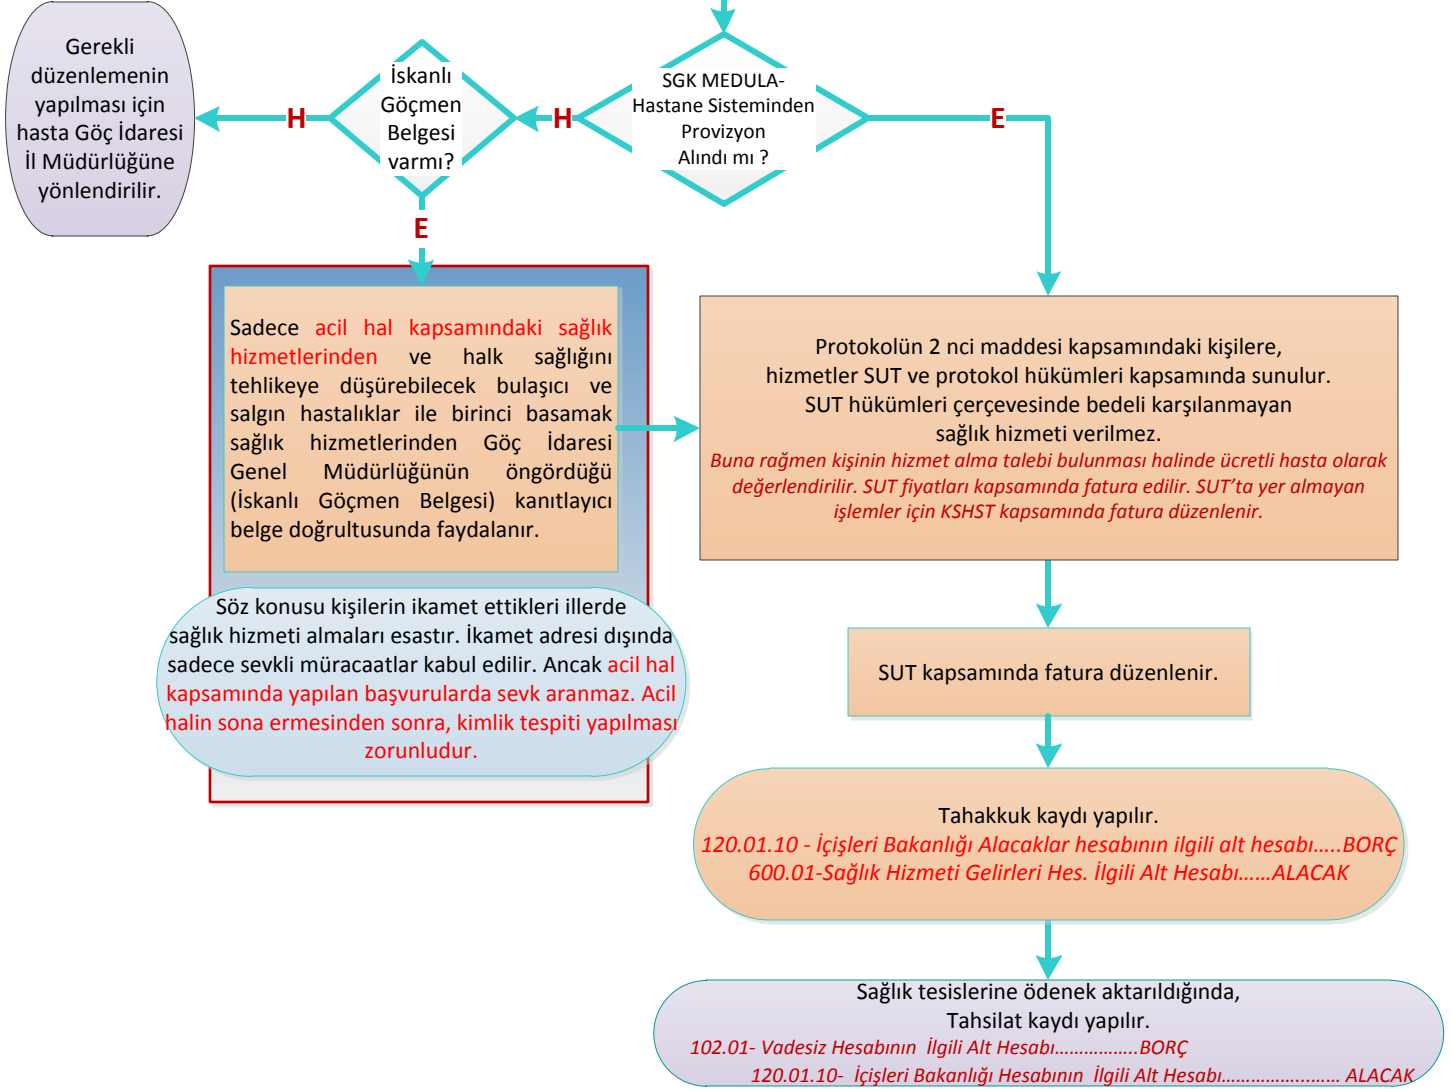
Gerekli düzenlemenin yapılması için hasta Göç İdaresi İl Müdürlüğüne yönlendirilir.

H

İskanlı Göçmen Belgesi varmı?

H

SGK MEDULA-Hastane Sisteminden Provizyon Alındı mı ?

E

E

Sadece acil hal kapsamındaki sağlık hizmetlerinden ve halk sağlığını tehlikeye düşürebilecek bulaşıcı ve salgın hastalıklar ile birinci basamak sağlık hizmetlerinden Göç İdaresi Genel Müdürlüğünün öngördüğü (İskanlı Göçmen Belgesi) kanıtlayıcı belge doğrultusunda faydalanır.

Protokolün 2 nci maddesi kapsamındaki kişilere, hizmetler SUT ve protokol hükümleri kapsamında sunulur. SUT hükümleri çerçevesinde bedeli karşılanmayan sağlık hizmeti verilmez.
Buna rağmen kişinin hizmet alma talebi bulunması halinde ücretli hasta olarak değerlendirilir. SUT fiyatları kapsamında fatura edilir. SUT'ta yer almayan işlemler için KSHST kapsamında fatura düzenlenir.

Söz konusu kişilerin ikamet ettikleri illerde sağlık hizmeti almaları esastır. İkamet adresi dışında sadece sevkli müracaatlar kabul edilir. Ancak acil hal kapsamında yapılan başvurularda sevk aranmaz. Acil halin sona ermesinden sonra, kimlik tespiti yapılması zorunludur.

SUT kapsamında fatura düzenlenir.

Tahakkuk kaydı yapılır.
120.01.10 - İçişleri Bakanlığı Alacaklar hesabının ilgili alt hesabı…..BORÇ
600.01-Sağlık Hizmeti Gelirleri Hes. İlgili Alt Hesabı……ALACAK

Sağlık tesislerine ödenek aktarıldığında, Tahsilat kaydı yapılır.
102.01- Vadesiz Hesabının İlgili Alt Hesabı……………..BORÇ
120.01.10- İçişleri Bakanlığı Hesabının İlgili Alt Hesabı…………………… ALACAK